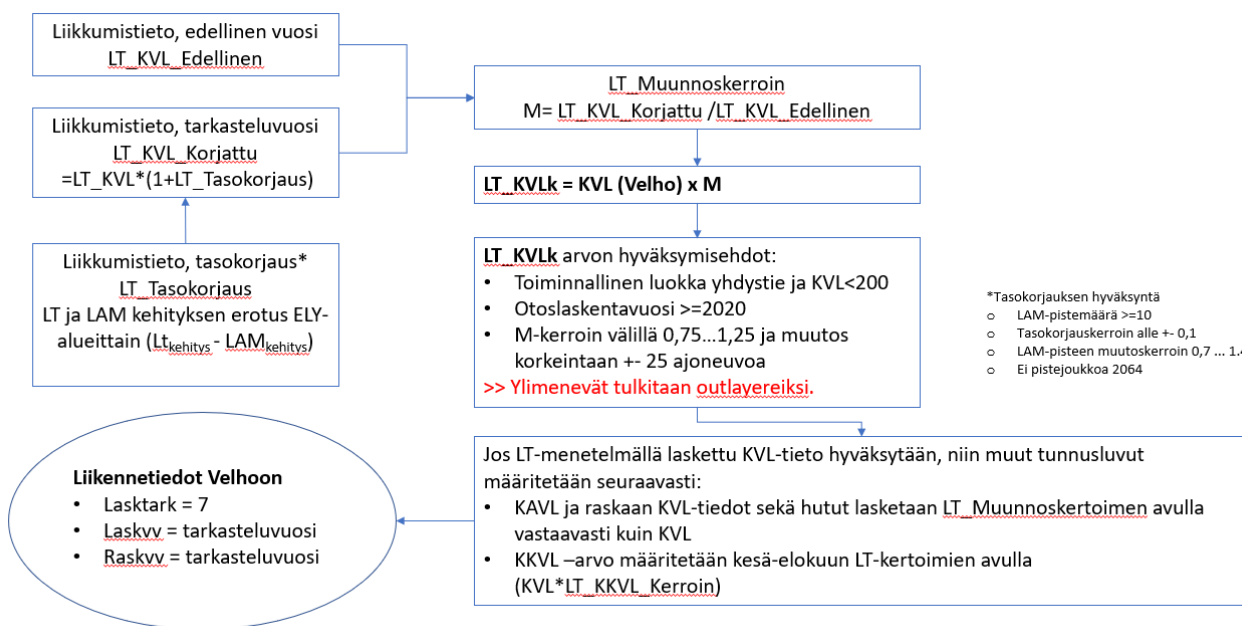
Liikkumistieto, edellinen vuosi
LT_KVL_Edellinen

Liikkumistieto, tarkasteluvuosi
LT_KVL_Korjattu
=LT_KVL*(1+LT_Tasokorjaus)

Liikkumistieto, tasokorjaus*
LT_Tasokorjaus
LT ja LAM kehityksen erotus ELY-alueittain ($Lt_{kehitys}$ - $LAM_{kehitys}$)

LT_Muunnoskerroin
M= LT_KVL_Korjattu /LT_KVL_Edellinen

LT_KVLk = KVL (Velho) x M

LT_KVLk arvon hyväksymisehdot:
• Toiminnallinen luokka yhdystie ja KVL<200
• Otoslaskentavuosi >=2020
• M-kerroin välillä 0,75…1,25 ja muutos korkeintaan +- 25 ajoneuvoa
>> Ylimenevät tulkitaan outlayereiksi.

*Tasokorjauksen hyväksyntä
o LAM-pistemäärä >=10
o Tasokorjauskerroin alle +- 0,1
o LAM-pisteen muutoskerroin 0,7 … 1.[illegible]
o Ei pistejoukkoa 2064

Jos LT-menetelmällä laskettu KVL-tieto hyväksytään, niin muut tunnusluvut määritetään seuraavasti:
• KAVL ja raskaan KVL-tiedot sekä hutut lasketaan LT_Muunnoskertoimen avulla vastaavasti kuin KVL
• KKVL –arvo määritetään kesä-elokuun LT-kertoimien avulla (KVL*LT_KKVL_Kerroin)

Liikennetiedot Velhoon
• Lasktark = 7
• Laskvv = tarkasteluvuosi
• Raskvv = tarkasteluvuosi